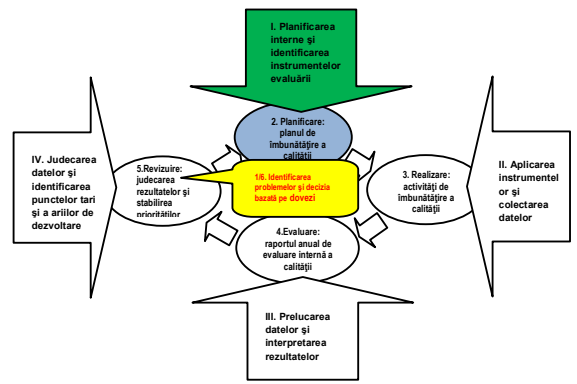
I. Planificarea interne şi identificarea instrumentelor evaluării

2. Planificare: planul de îmbunătăţire a calităţii

IV. Judecarea datelor şi identificarea punctelor tari şi a ariilor de dezvoltare

5.Revizuire: judecarea rezultatelor şi stabilirea priorităţilor

1/6. Identificarea problemelor şi decizia bazată pe dovezi

3. Realizare: activităţi de îmbunătăţire a calităţii

II. Aplicarea instrumentelor şi colectarea datelor

4.Evaluare: raportul anual de evaluare internă a calităţii

III. Prelucrarea datelor şi interpretarea rezultatelor